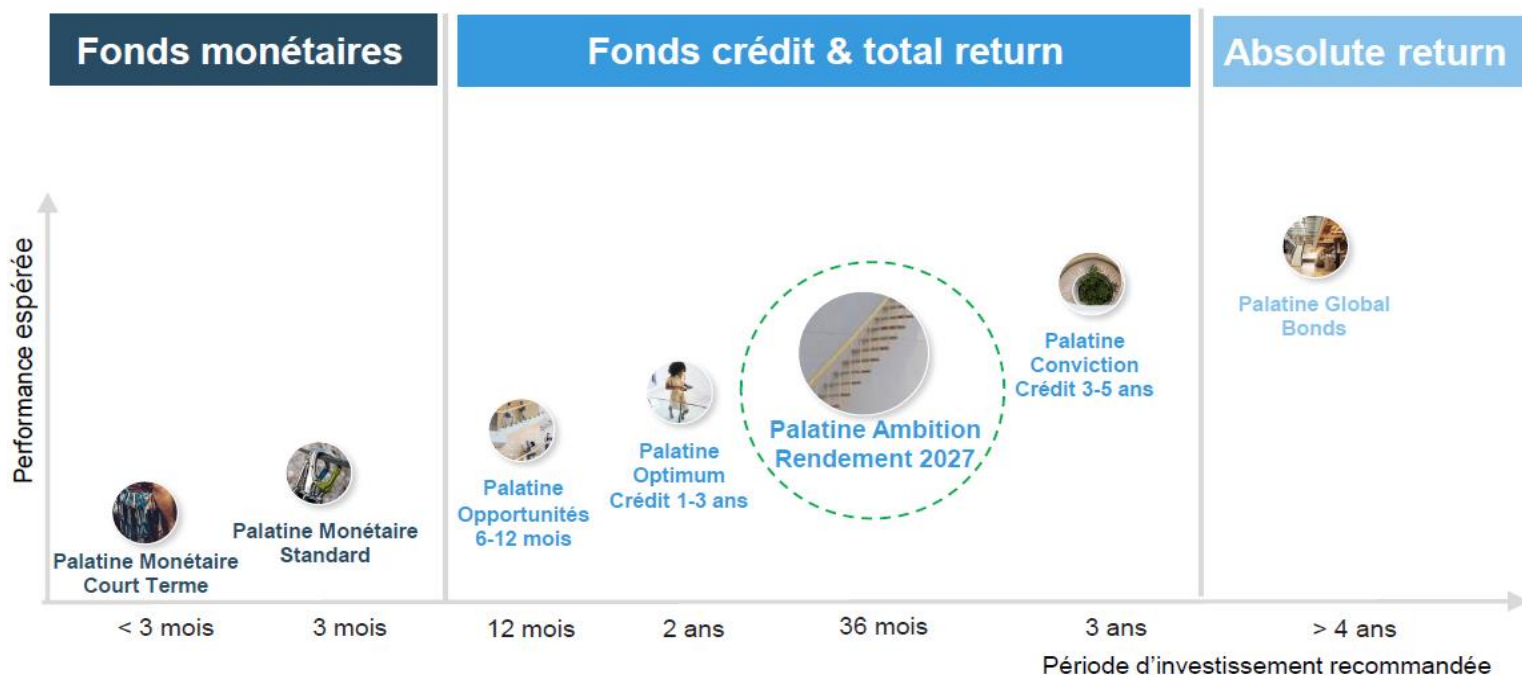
Fonds monétaires

Fonds crédit & total return

Absolute return

Performance espérée

Palatine Monétaire Court Terme

Palatine Monétaire Standard

Palatine Opportunités 6-12 mois

Palatine Optimum Crédit 1-3 ans

Palatine Ambition Rendement 2027

Palatine Conviction Crédit 3-5 ans

Palatine Global Bonds

< 3 mois

3 mois

12 mois

2 ans

36 mois

3 ans

> 4 ans

Période d'investissement recommandée